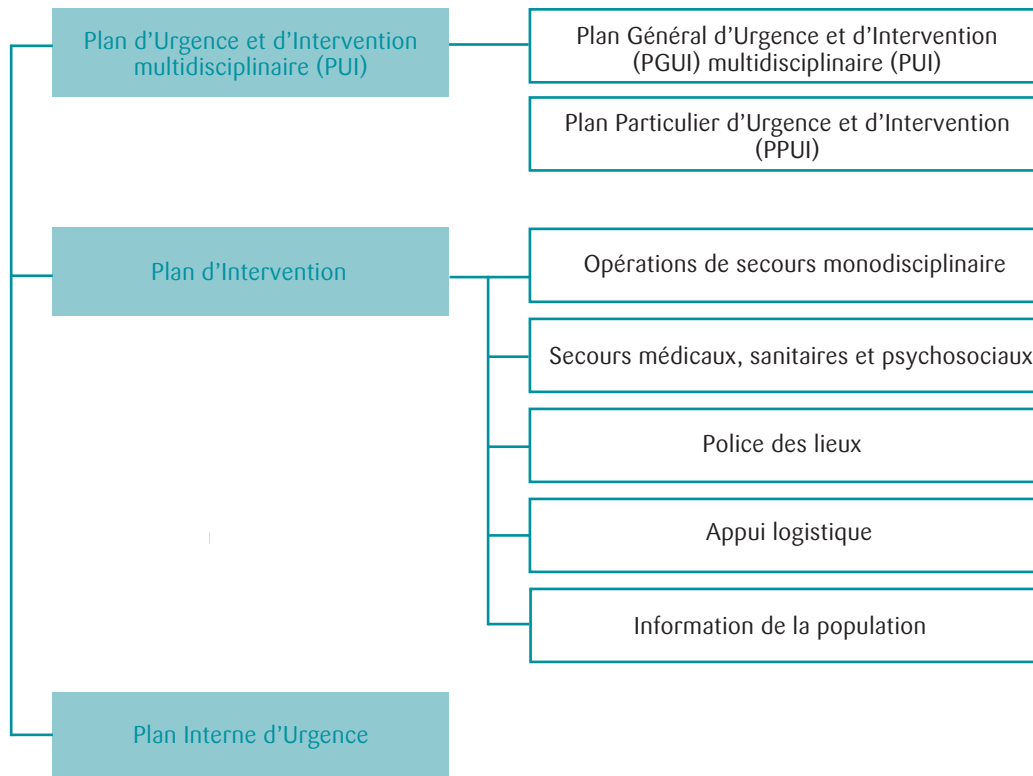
Plan d’Urgence et d’Intervention multidisciplinaire (PUI)

Plan Général d’Urgence et d’Intervention (PGUI) multidisciplinaire (PUI)

Plan Particulier d’Urgence et d’Intervention (PPUI)

Plan d’Intervention

Opérations de secours monodisciplinaire

Secours médicaux, sanitaires et psychosociaux

Police des lieux

Appui logistique

Information de la population

Plan Interne d’Urgence